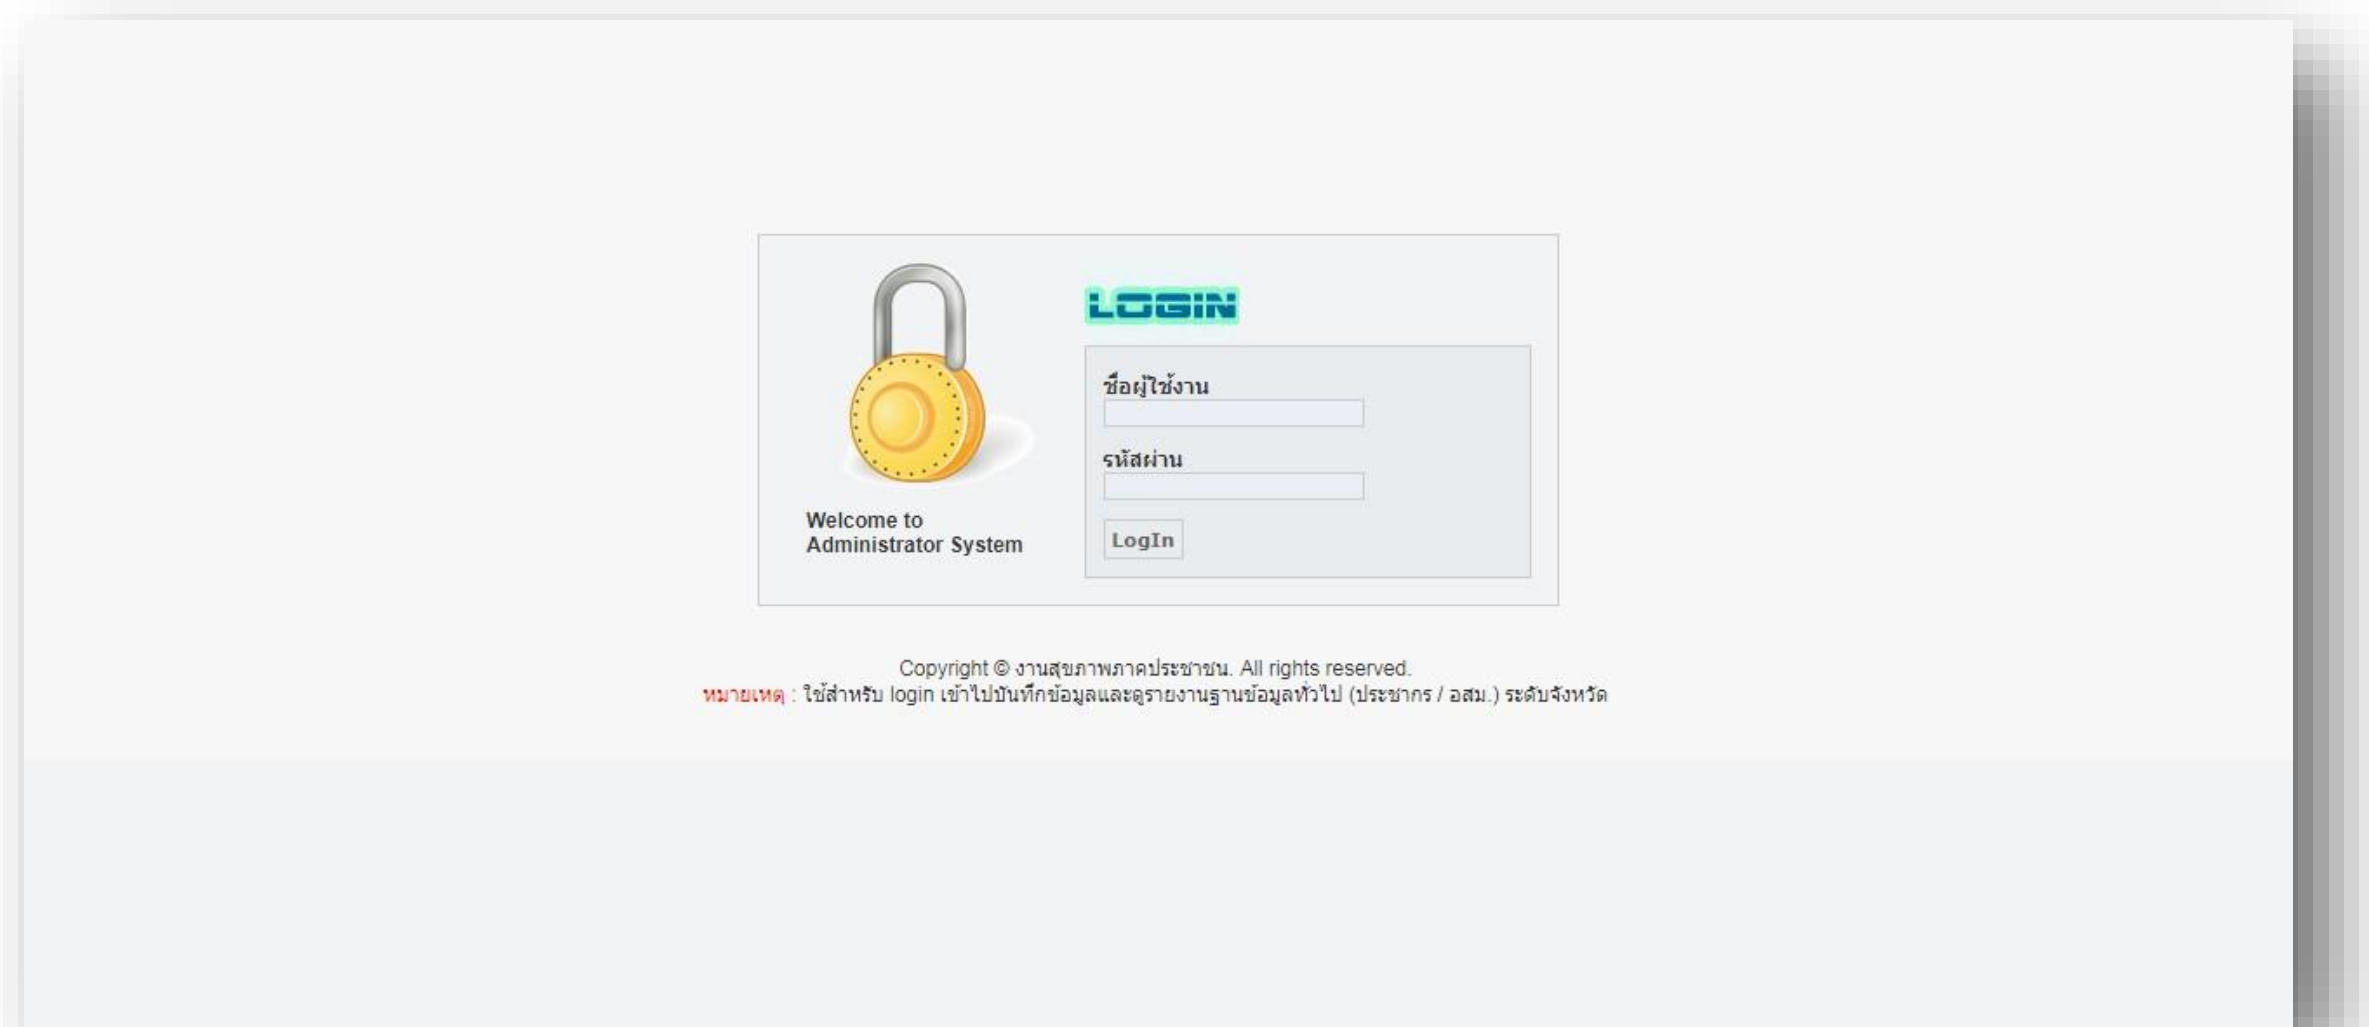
Welcome to Administrator System

LOGIN

ชื่อผู้ใช้งาน

รหัสผ่าน

LogIn

Copyright © งานสุขภาพภาคประชาชน. All rights reserved.
หมายเหตุ : ใช้สำหรับ login เข้าไปบันทึกข้อมูลและดูรายงานฐานข้อมูลทั่วไป (ประชากร / อสม.) ระดับจังหวัด